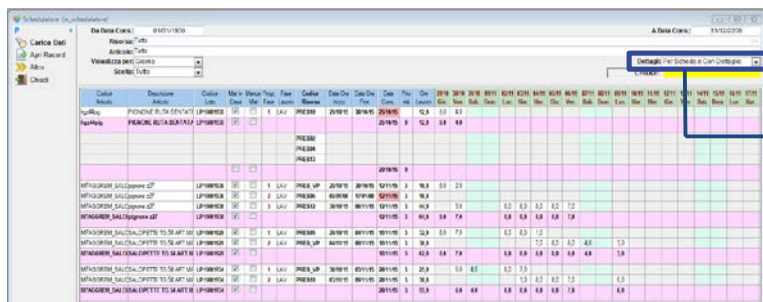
Schedulatore [w_schedulatore]

Carica Dati
Apri Record
Altro
Chiudi

Da Data Cons.: 01/01/1900
A Data Cons.: 31/12/2099
Risorsa: Tutto
Articolo: Tutto
Visualizza per: Giorno
Scelta: Tutto
Dettaglio: Per Scheda e Con Dettaglio

| Codice Articolo | Descrizione Articolo | Codice Lotto | Mat In Casa | Manca Mat | Prog Fase | Fase Lavoro | Codice Risorsa | Data Ora Inizio | Data Ora Fine | Data Cons. | Nu ris | Ore Lavoro |
|---|---|---|---|---|---|---|---|---|---|---|---|---|
| fupf6og | PIGNONE RUTA DENTATA | LP1500538 | | | 1 | LAV | PRES00 | 25/10/15 | 28/10/15 | 25/10/15 | 8 | 12,0 |
| fupf6olg | PIGNONE RUTA DENTATA | LP1500538 | | | | | | | | 25/10/15 | 0 | 12,0 |
| | | | | | | | PRES02 | | | | | |
| | | | | | | | PRES04 | | | | | |
| | | | | | | | PRES03 | | | | | |
| MTAGGREM_SALO | pignone z27 | LP1500538 | | | 1 | LAV | PRES_VP | 20/10/15 | 20/10/15 | 12/11/15 | 3 | 10,0 |
| MTAGGREM_SALO | pignone z27 | LP1500538 | | | 2 | LAV | PRES00 | | | 12/11/15 | 3 | 10,0 |
| MTAGGREM_SALO | pignone z27 | LP1500538 | | | 3 | LAV | PRES00 | 28/10/15 | 08/11/15 | 12/11/15 | 3 | 10,0 |
| MTAGGREM_SALO | pignone z27 | LP1500538 | | | | | | | | 12/11/15 | 3 | 61,0 |
| MTAGGREM_SALO | SALOPETTE TG.58 ART M | LP1500534 | | | 1 | LAV | PRES00 | 20/10/15 | 03/11/15 | 10/11/15 | 3 | 12,0 |
| MTAGGREM_SALO | SALOPETTE TG.58 ART M | LP1500534 | | | 2 | LAV | PRES00 | | | 10/11/15 | 3 | 10,0 |
| MTAGGREM_SALO | SALOPETTE TG.58 ART M | LP1500534 | | | | | | | | 10/11/15 | 3 | 61,0 |
| MTAGGREM_SALO | SALOPETTE TG.58 ART M | LP1500534 | | | 1 | LAV | PRES_VP | 30/10/15 | 03/11/15 | 20/11/15 | 3 | 21,0 |
| MTAGGREM_SALO | SALOPETTE TG.58 ART M | LP1500534 | | | 2 | LAV | PRES00 | 03/10/15 | 09/11/15 | 20/11/15 | 3 | 10,0 |
| MTAGGREM_SALO | SALOPETTE TG.58 ART M | LP1500534 | | | | | | | | 20/11/15 | 3 | 55,0 |